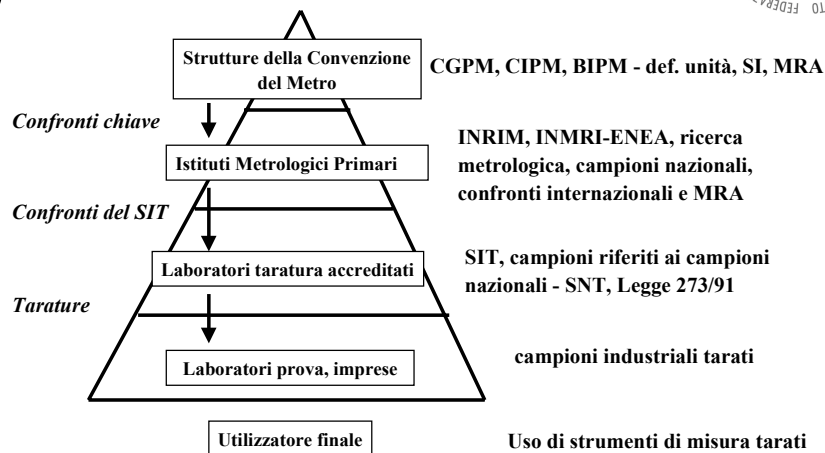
Strutture della Convenzione del Metro

CGPM, CIPM, BIPM - def. unità, SI, MRA

Confronti chiave

Istituti Metrologici Primari

INRIM, INMRI-ENEA, ricerca metrologica, campioni nazionali, confronti internazionali e MRA

Confronti del SIT

Laboratori taratura accreditati

SIT, campioni riferiti ai campioni nazionali - SNT, Legge 273/91

Tarature

Laboratori prova, imprese

campioni industriali tarati

Utilizzatore finale

Uso di strumenti di misura tarati